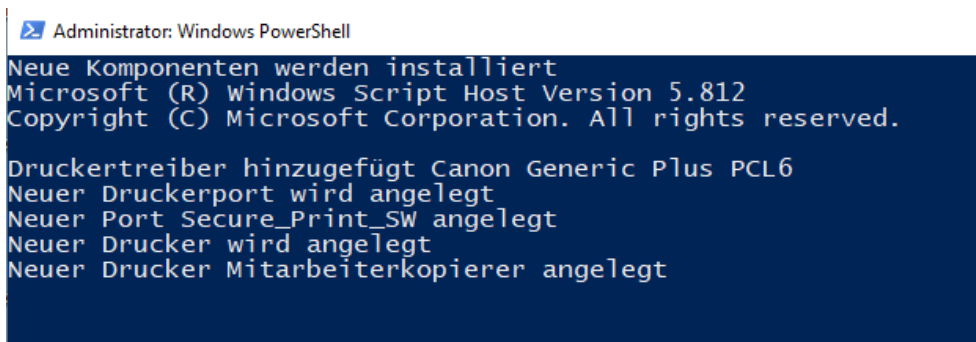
Administrator: Windows PowerShell

Neue Komponenten werden installiert
Microsoft (R) Windows Script Host Version 5.812
Copyright (C) Microsoft Corporation. All rights reserved.

Druckertreiber hinzugefügt Canon Generic Plus PCL6
Neuer Druckerport wird angelegt
Neuer Port Secure_Print_SW angelegt
Neuer Drucker wird angelegt
Neuer Drucker Mitarbeiterkopierer angelegt